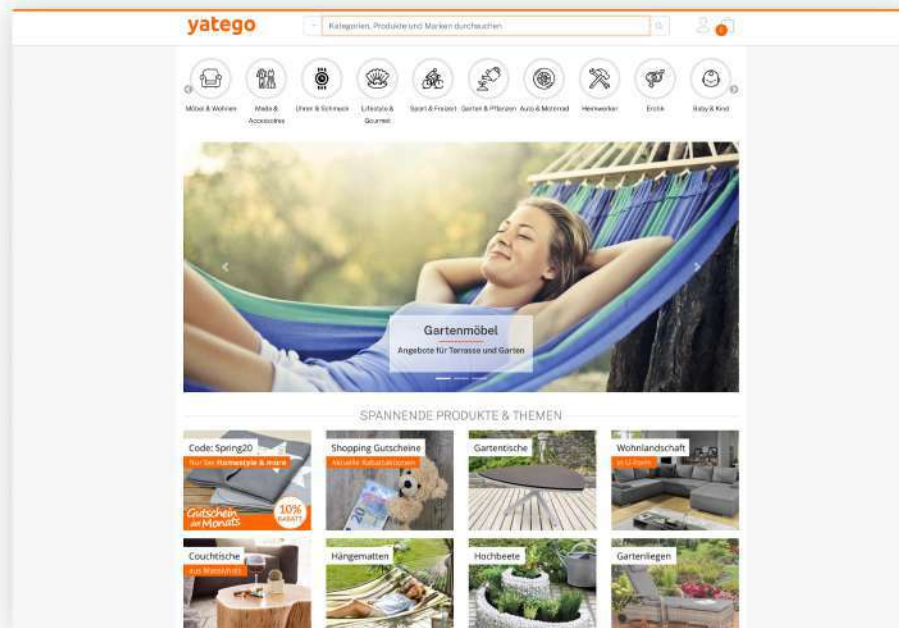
yatego

Kategorien, Produkte und Marken durchsuchen

0

Möbel & Wohnen
Mode & Accessoires
Uhren & Schmuck
Lifestyle & Gourmet
Sport & Freizeit
Garten & Pflanzen
Auto & Motorrad
Heimwerker
Erotik
Baby & Kind

Gartenmöbel
Angebote für Terrasse und Garten

SPANNENDE PRODUKTE & THEMEN

Code: Spring20
Nur bei Homestyle & more
Gutschein des Monats
10% RABATT

Shopping Gutscheine
Aktuelle Rabattaktionen

Gartentische

Wohnlandschaft
in U-Form

Couchtische
aus Massivholz

Hängematten

Hochbeete

Gartenliegen